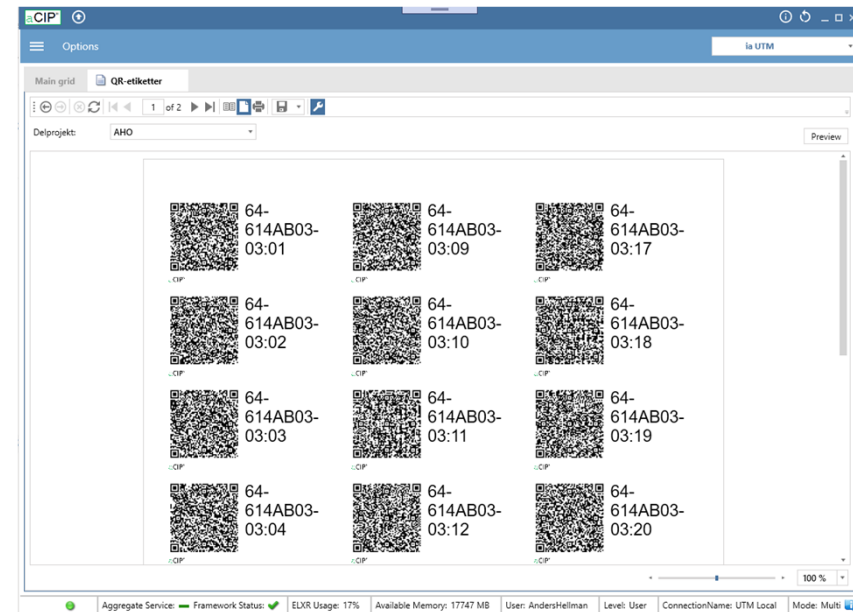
iaCIP

Options

ia UTM

Main grid

QR-etiketter

1 of 2

Delprojekt: AHO

Preview

64-614AB03-03:01

iaCIP

64-614AB03-03:09

iaCIP

64-614AB03-03:17

iaCIP

64-614AB03-03:02

iaCIP

64-614AB03-03:10

iaCIP

64-614AB03-03:18

iaCIP

64-614AB03-03:03

iaCIP

64-614AB03-03:11

iaCIP

64-614AB03-03:19

iaCIP

64-614AB03-03:04

iaCIP

64-614AB03-03:12

iaCIP

64-614AB03-03:20

iaCIP

100 %

Aggregate Service: Framework Status: | ELXR Usage: 17% | Available Memory: 17747 MB | User: AndersHellman | Level: User | ConnectionName: UTM Local | Mode: Multi